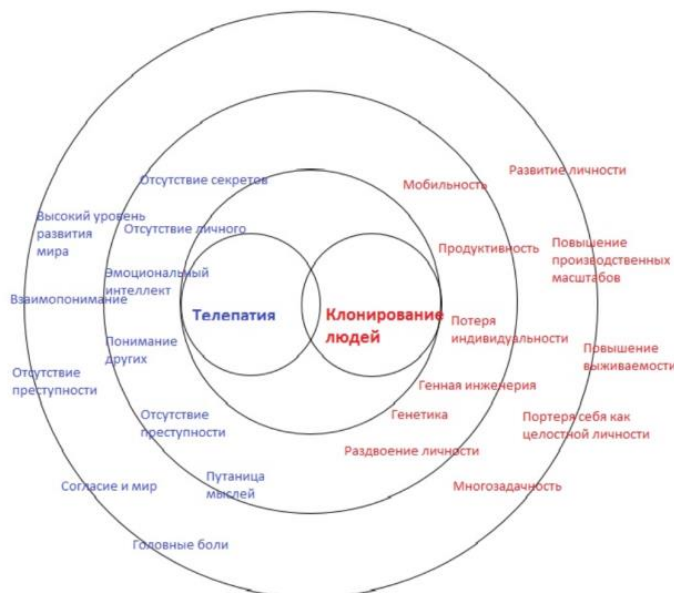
Телепатия

Клонирование людей

Отсутствие секретов

Высокий уровень развития мира

Отсутствие личного

Эмоциональный интеллект

Взаимопонимание

Понимание других

Отсутствие преступности

Отсутствие преступности

Согласие и мир

Путаница мыслей

Головные боли

Развитие личности

Мобильность

Продуктивность

Повышение производственных масштабов

Потеря индивидуальности

Повышение выживаемости

Генная инженерия

Генетика

Портеря себя как целостной личности

Раздвоение личности

Многозадачность